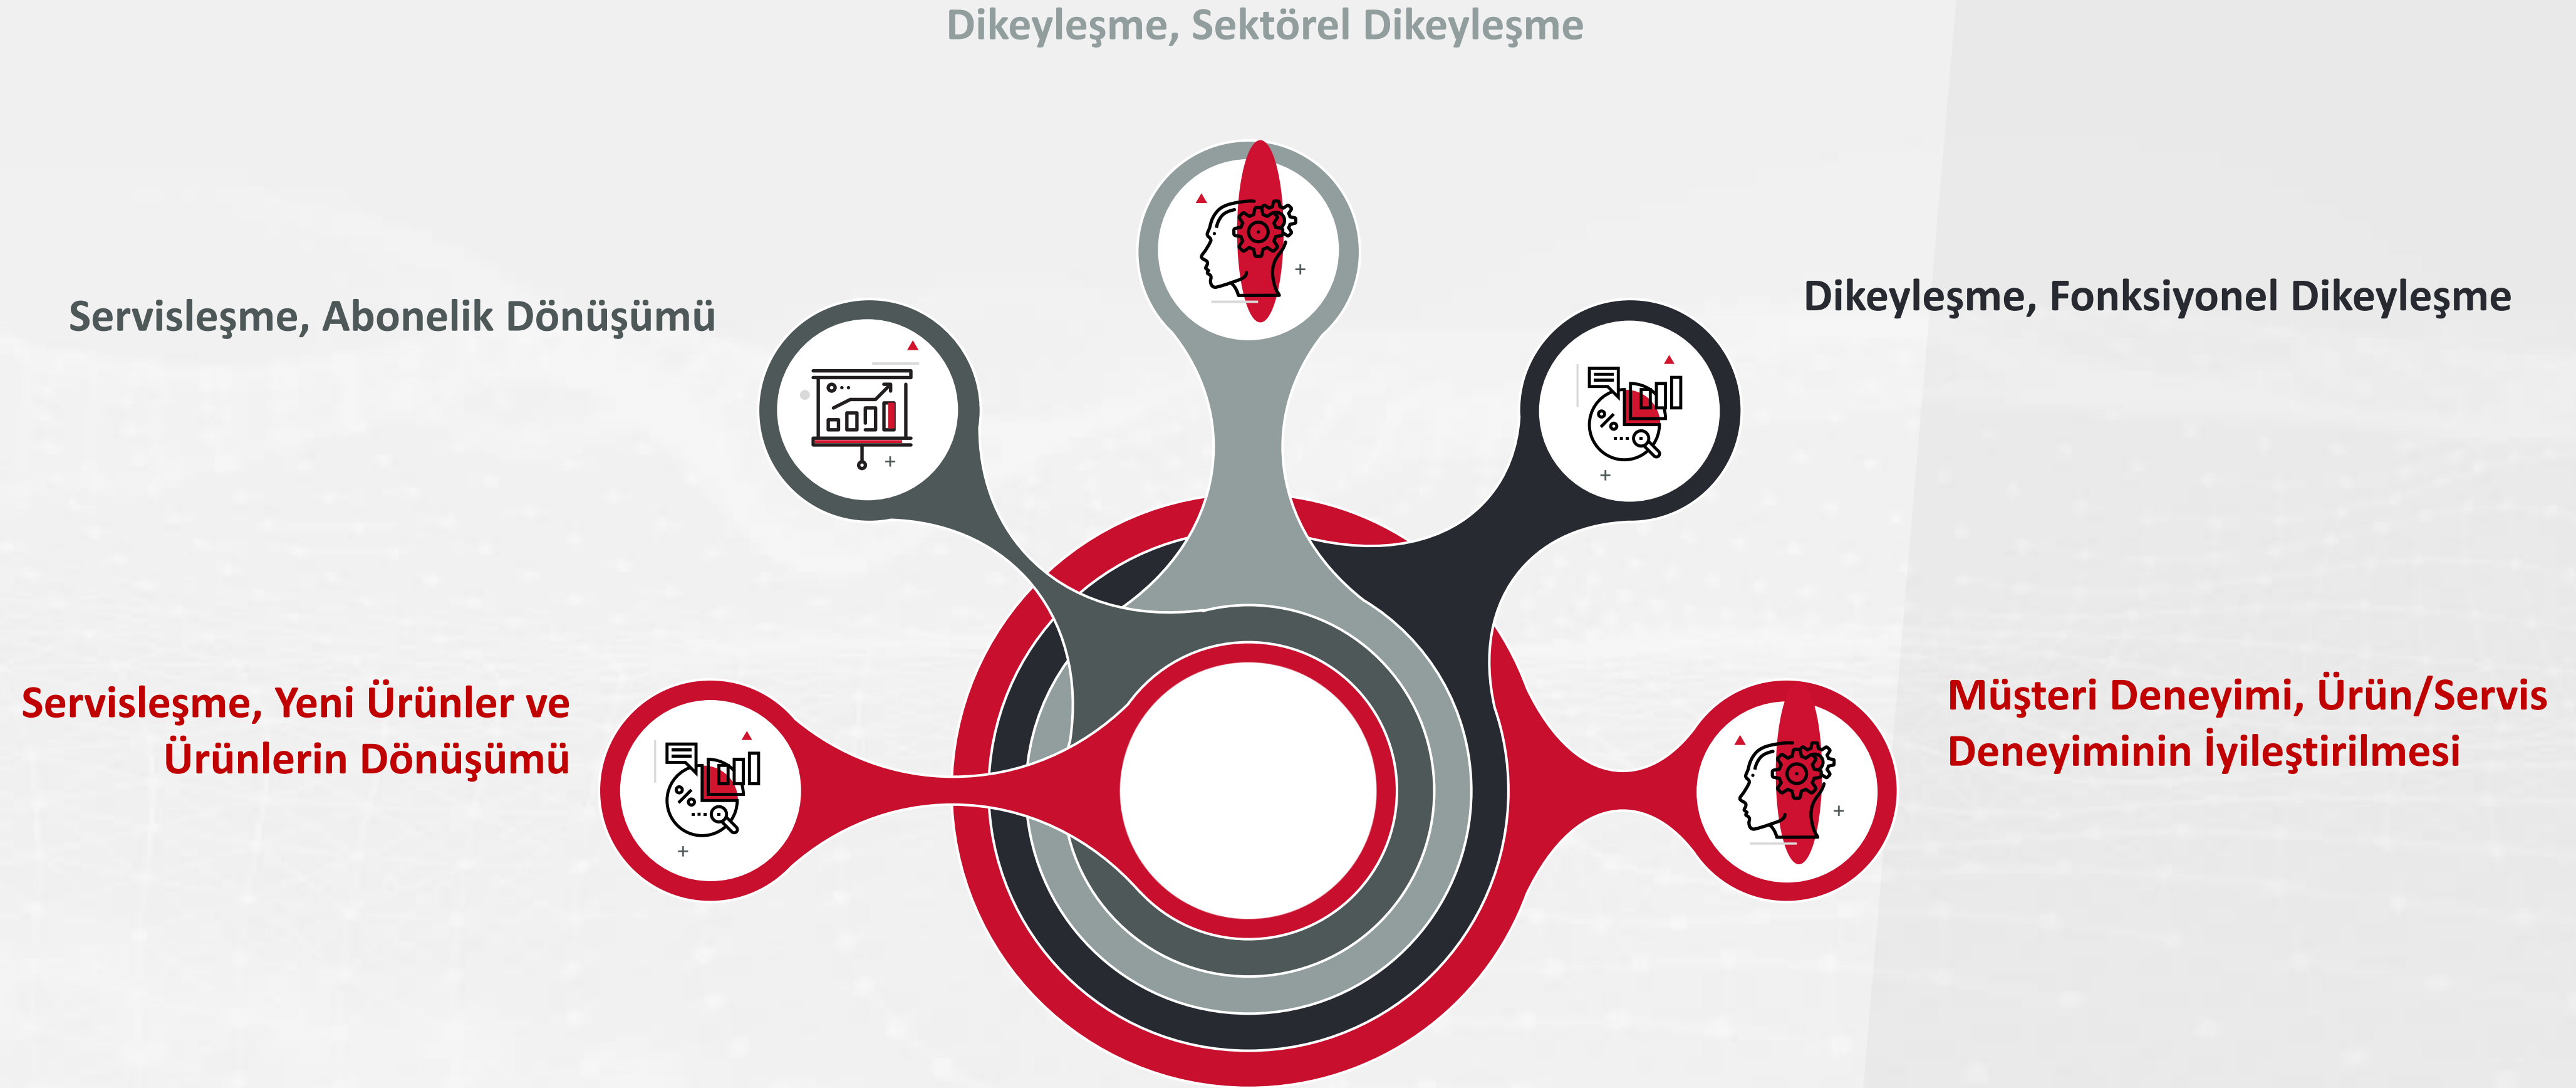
Dikeyleşme, Sektörel Dikeyleşme

Servisleşme, Abonelik Dönüşümü

Dikeyleşme, Fonksiyonel Dikeyleşme

Servisleşme, Yeni Ürünler ve Ürünlerin Dönüşümü

Müşteri Deneyimi, Ürün/Servis Deneyiminin İyileştirilmesi